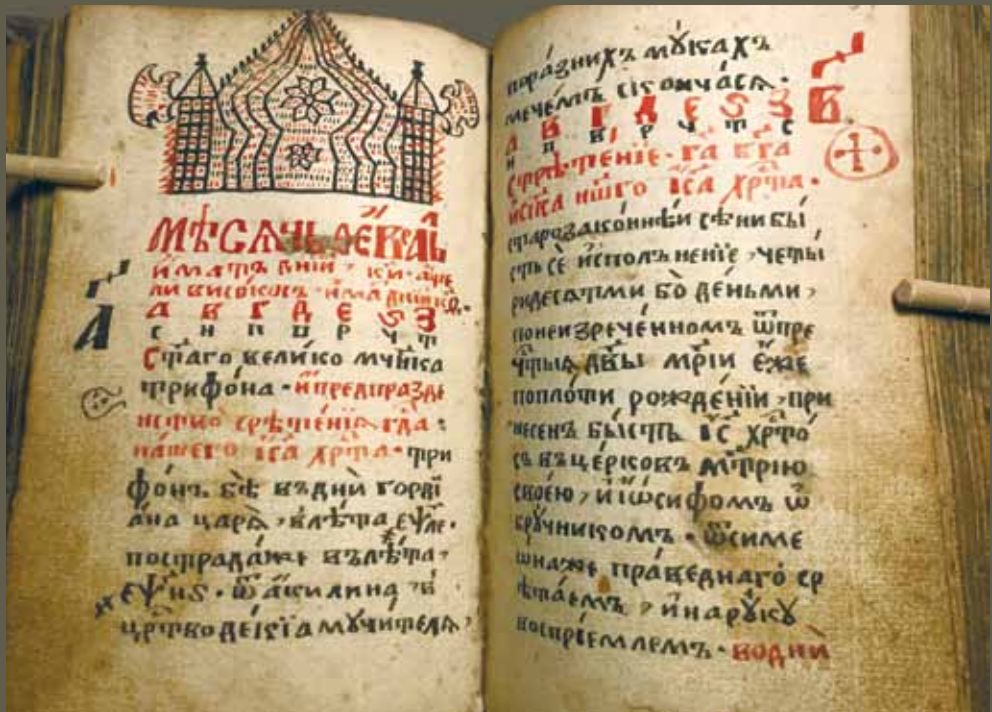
мс҃цъ феврал

и҆мать дни҃ ки҃ а҆

А
а в г д е ѕ з

сн҃ваго велико мч҃нка
трифона. и҆ предпразд
нство срѣтенїа гд҃а
нашего і҆с҃а х҃рта. при
фонъ бѣ въ дни горді
ана цара. въ лѣта ѕ҃ѱ.
пострада же въ лѣта
ѕ҃ѱнѕ. ѿ декїа
цр҃тво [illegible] мучитела.

праздникъ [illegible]
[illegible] сїи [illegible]

а в г д е ѕ з
срѣтенїе гд҃а бг҃а
и҆ сп҃са нашего і҆с҃а х҃рта.
старозаконнии сынове
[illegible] исполненїе четы
редесатими бо деньми
по неизреченномъ ѿ пре
чтыа дв҃ы мр҃и еже
по плоти рожденїи. при
несенъ бысть і҆с҃ х҃рто
съ въ цр҃ковъ м҃трию
своею. и҆ іѡсифомъ ѡ
бручникомъ. ѿ симе
ѡна же праведнаго ср
ѣтаемъ. и҆ на руку
восприемлемъ. водни

Б